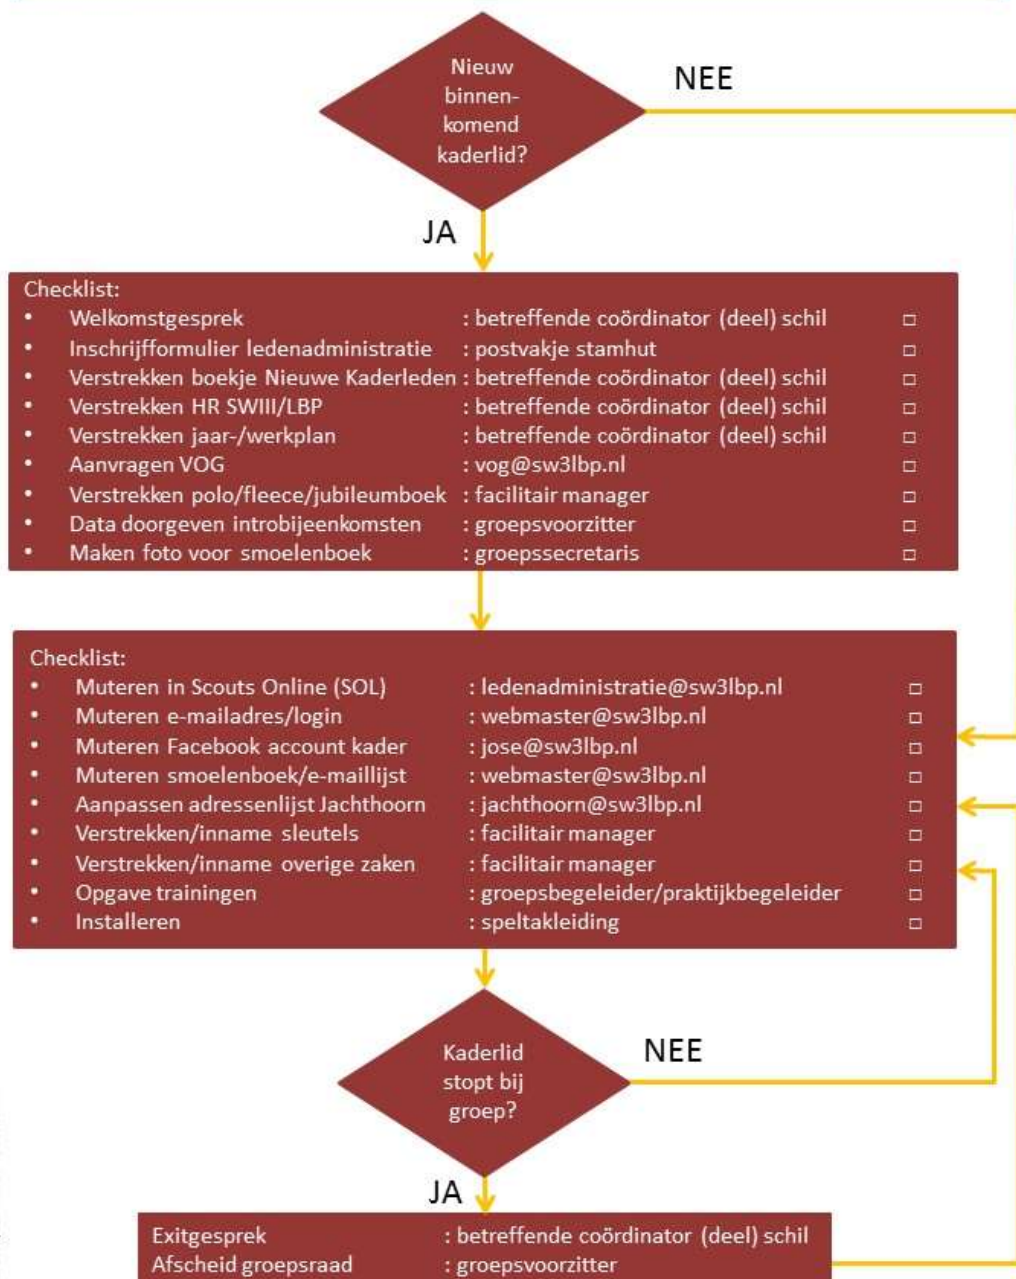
Nieuw binnenkomend kaderlid?

NEE

JA

Checklist:
- Welkomstgesprek : betreffende coördinator (deel) schil □
- Inschrijfformulier ledenadministratie : postvakje stamhut □
- Verstrekken boekje Nieuwe Kaderleden : betreffende coördinator (deel) schil □
- Verstrekken HR SWIII/LBP : betreffende coördinator (deel) schil □
- Verstrekken jaar-/werkplan : betreffende coördinator (deel) schil □
- Aanvragen VOG : vog@sw3lbp.nl □
- Verstrekken polo/fleece/jubileumboek : facilitair manager □
- Data doorgeven introbijeenkomsten : groepsvoorzitter □
- Maken foto voor smoelenboek : groepssecretaris □

Checklist:
- Muteren in Scouts Online (SOL) : ledenadministratie@sw3lbp.nl □
- Muteren e-mailadres/login : webmaster@sw3lbp.nl □
- Muteren Facebook account kader : jose@sw3lbp.nl □
- Muteren smoelenboek/e-maillijst : webmaster@sw3lbp.nl □
- Aanpassen adressenlijst Jachthoorn : jachthoorn@sw3lbp.nl □
- Verstrekken/inname sleutels : facilitair manager □
- Verstrekken/inname overige zaken : facilitair manager □
- Opgave trainingen : groepsbegeleider/praktijkbegeleider □
- Installeren : speltakleiding □

Kaderlid stopt bij groep?

NEE

JA

Exitgesprek : betreffende coördinator (deel) schil
Afscheid groepsraad : groepsvoorzitter